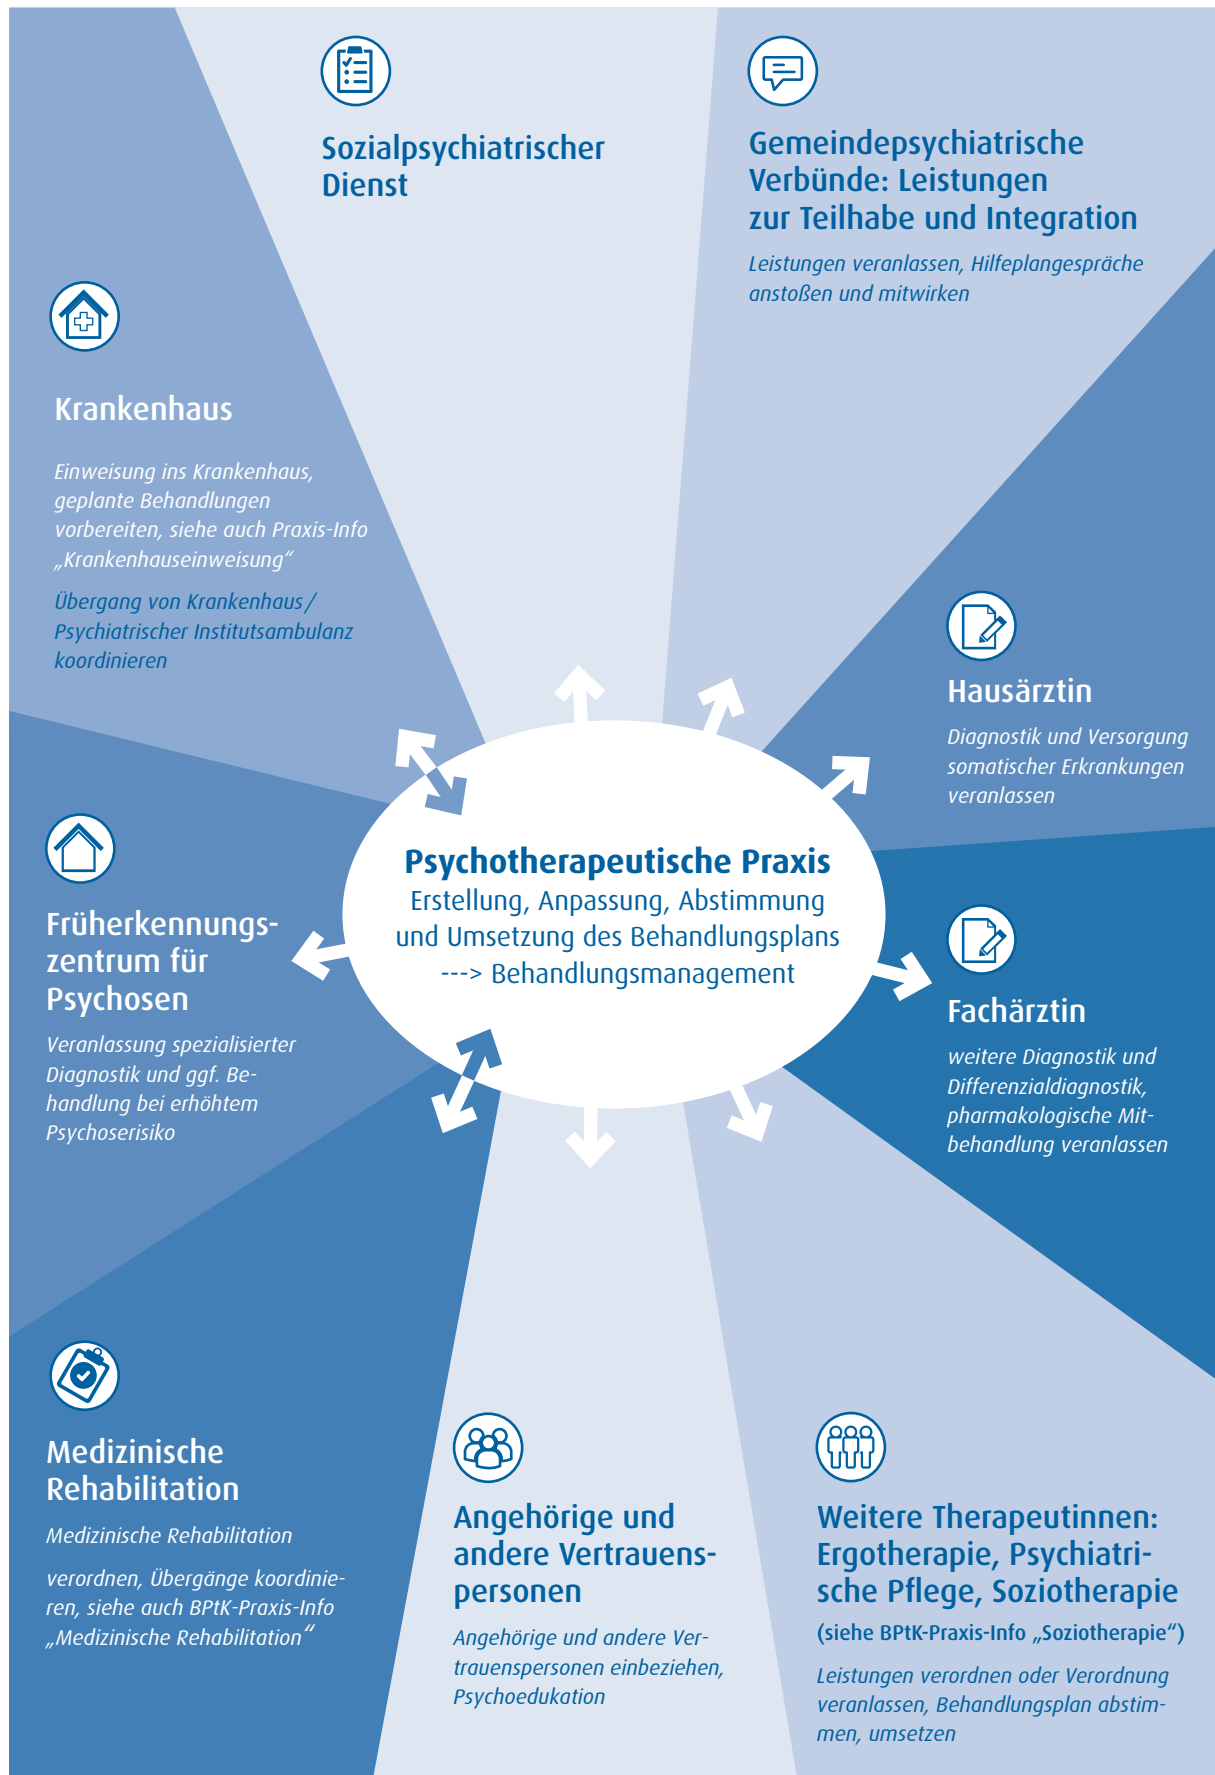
Sozialpsychiatrischer Dienst

Gemeindepsychiatrische Verbünde: Leistungen zur Teilhabe und Integration

Leistungen veranlassen, Hilfeplangespräche anstoßen und mitwirken

Krankenhaus

Einweisung ins Krankenhaus, geplante Behandlungen vorbereiten, siehe auch Praxis-Info „Krankenhauseinweisung“

Übergang von Krankenhaus / Psychiatrischer Institutsambulanz koordinieren

Hausärztin

Diagnostik und Versorgung somatischer Erkrankungen veranlassen

Psychotherapeutische Praxis
Erstellung, Anpassung, Abstimmung und Umsetzung des Behandlungsplans ---> Behandlungsmanagement

Früherkennungszentrum für Psychosen

Veranlassung spezialisierter Diagnostik und ggf. Behandlung bei erhöhtem Psychoserisiko

Fachärztin

weitere Diagnostik und Differenzialdiagnostik, pharmakologische Mitbehandlung veranlassen

Medizinische Rehabilitation

Medizinische Rehabilitation

verordnen, Übergänge koordinieren, siehe auch BPtK-Praxis-Info „Medizinische Rehabilitation“

Angehörige und andere Vertrauenspersonen

Angehörige und andere Vertrauenspersonen einbeziehen, Psychoedukation

Weitere Therapeutinnen: Ergotherapie, Psychiatrische Pflege, Soziotherapie
(siehe BPtK-Praxis-Info „Soziotherapie“)

Leistungen verordnen oder Verordnung veranlassen, Behandlungsplan abstimmen, umsetzen